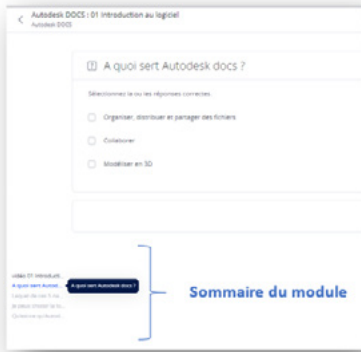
Autodesk DOCS : 01 Introduction au logiciel
Autodesk DOCS

A quoi sert Autodesk docs ?

Sélectionnez la ou les réponses correctes.

Organiser, stocker et partager des fichiers

Collaborer

Modéliser en 3D

Vidéo 01 Introducti...
A quoi sert Autod...
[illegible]
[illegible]
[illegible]

A quoi sert Autodesk docs ?

Sommaire du module